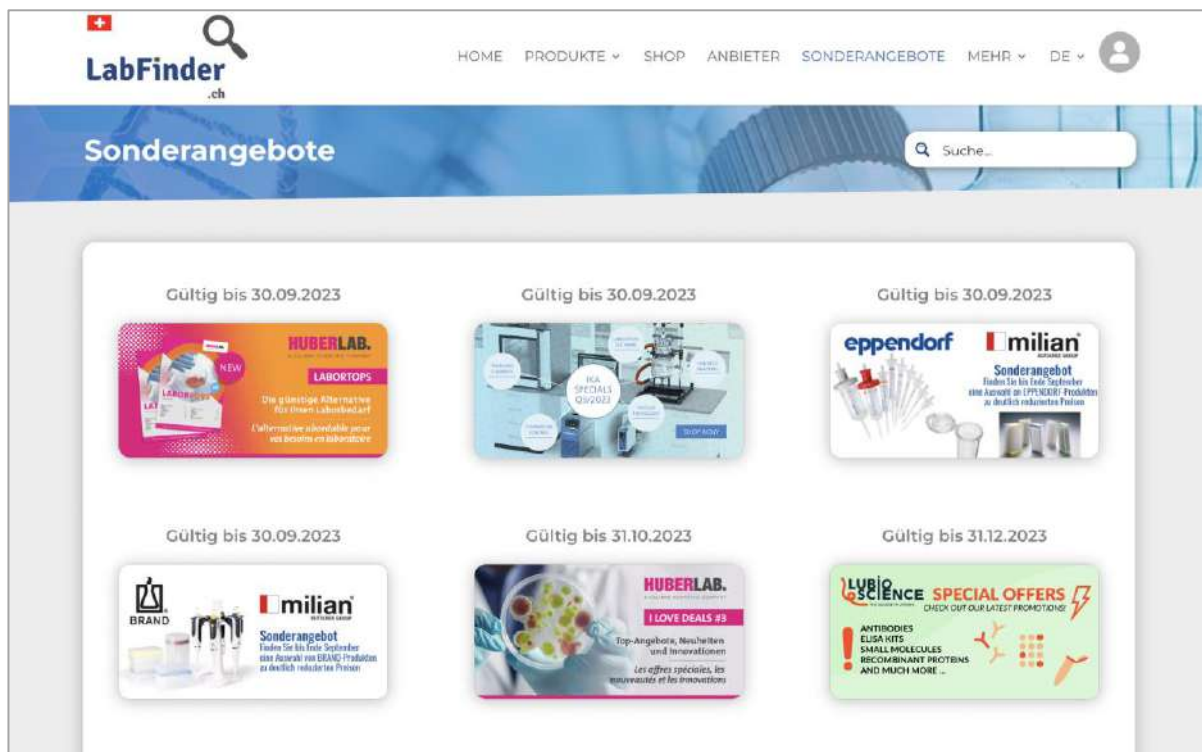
LabFinder
.ch

HOME PRODUKTE SHOP ANBIETER SONDERANGEBOTE MEHR DE

Sonderangebote

Suche...

Gültig bis 30.09.2023

HUBERLAB.

NEW

LABORTOPS

Die günstige Alternative für Ihren Laborbedarf

L'alternative abordable pour vos besoins en laboratoire

Gültig bis 30.09.2023

IKA SPECIALS Q3/2023

SHOP NOW

Gültig bis 30.09.2023

eppendorf

milian

Sonderangebot
Finden Sie bis Ende September eine Auswahl an EPPENDORF-Produkten zu deutlich reduzierten Preisen

Gültig bis 30.09.2023

BRAND

milian

Sonderangebot
Finden Sie bis Ende September eine Auswahl von BRAND-Produkten zu deutlich reduzierten Preisen

Gültig bis 31.10.2023

HUBERLAB.

I LOVE DEALS #3

Top-Angebote, Neuheiten und Innovationen

Les offres spéciales, les nouveautés et les innovations

Gültig bis 31.12.2023

LUBIO SCIENCE

SPECIAL OFFERS
CHECK OUT OUR LATEST PROMOTIONS!

ANTIBODIES
ELISA KITS
SMALL MOLECULES
RECOMBINANT PROTEINS
AND MUCH MORE ...